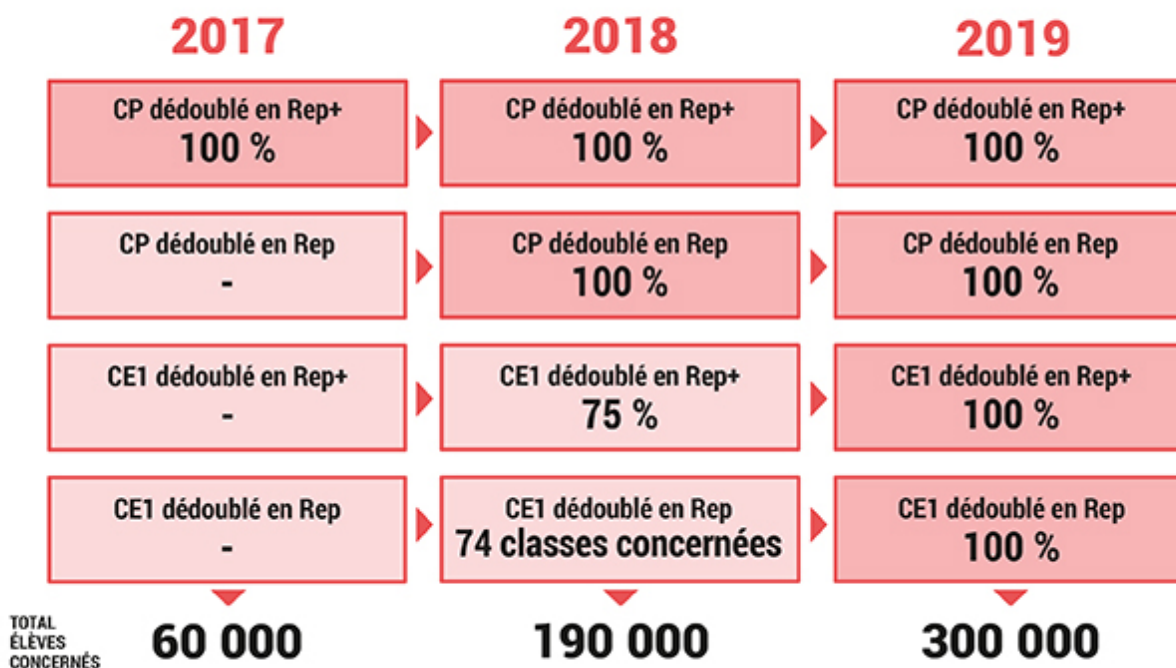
2017

CP dédoublé en Rep+
100 %

CP dédoublé en Rep
-

CE1 dédoublé en Rep+
-

CE1 dédoublé en Rep
-

2018

CP dédoublé en Rep+
100 %

CP dédoublé en Rep
100 %

CE1 dédoublé en Rep+
75 %

CE1 dédoublé en Rep
74 classes concernées

2019

CP dédoublé en Rep+
100 %

CP dédoublé en Rep
100 %

CE1 dédoublé en Rep+
100 %

CE1 dédoublé en Rep
100 %

TOTAL ÉLÈVES CONCERNÉS

60 000

190 000

300 000